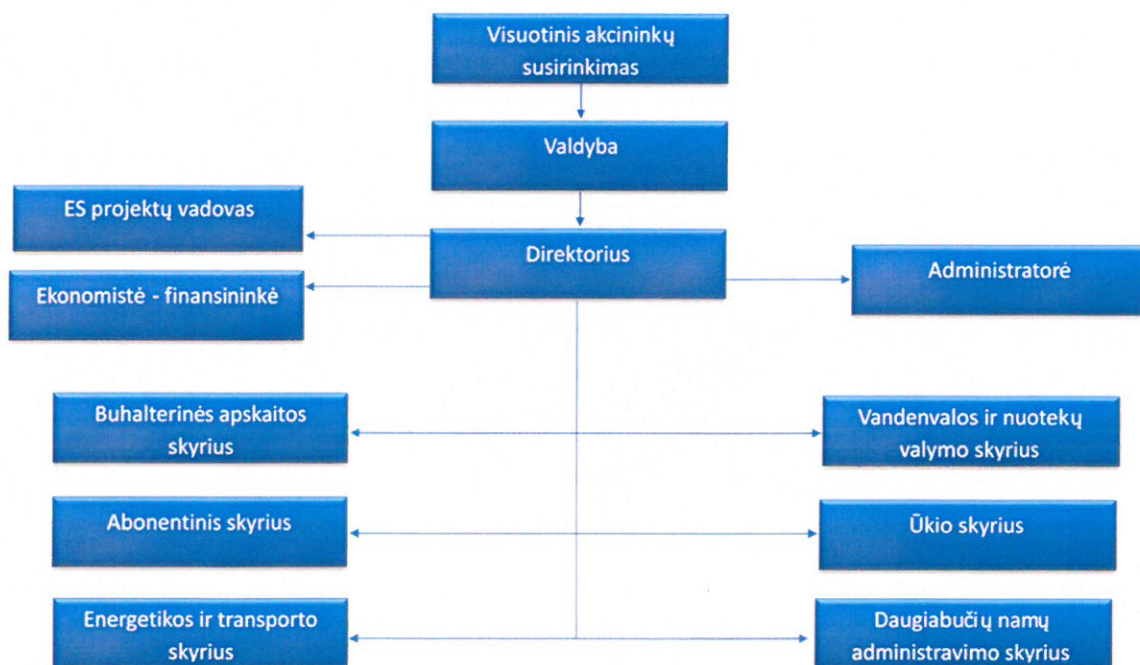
Visuotinis akcininkų susirinkimas

Valdyba

ES projektų vadovas

Direktorius

Administratorė

Ekonomistė - finansininkė

Buhalterinės apskaitos skyrius

Vandenvalos ir nuotekų valymo skyrius

Abonentinis skyrius

Ūkio skyrius

Energetikos ir transporto skyrius

Daugiabučių namų administravimo skyrius